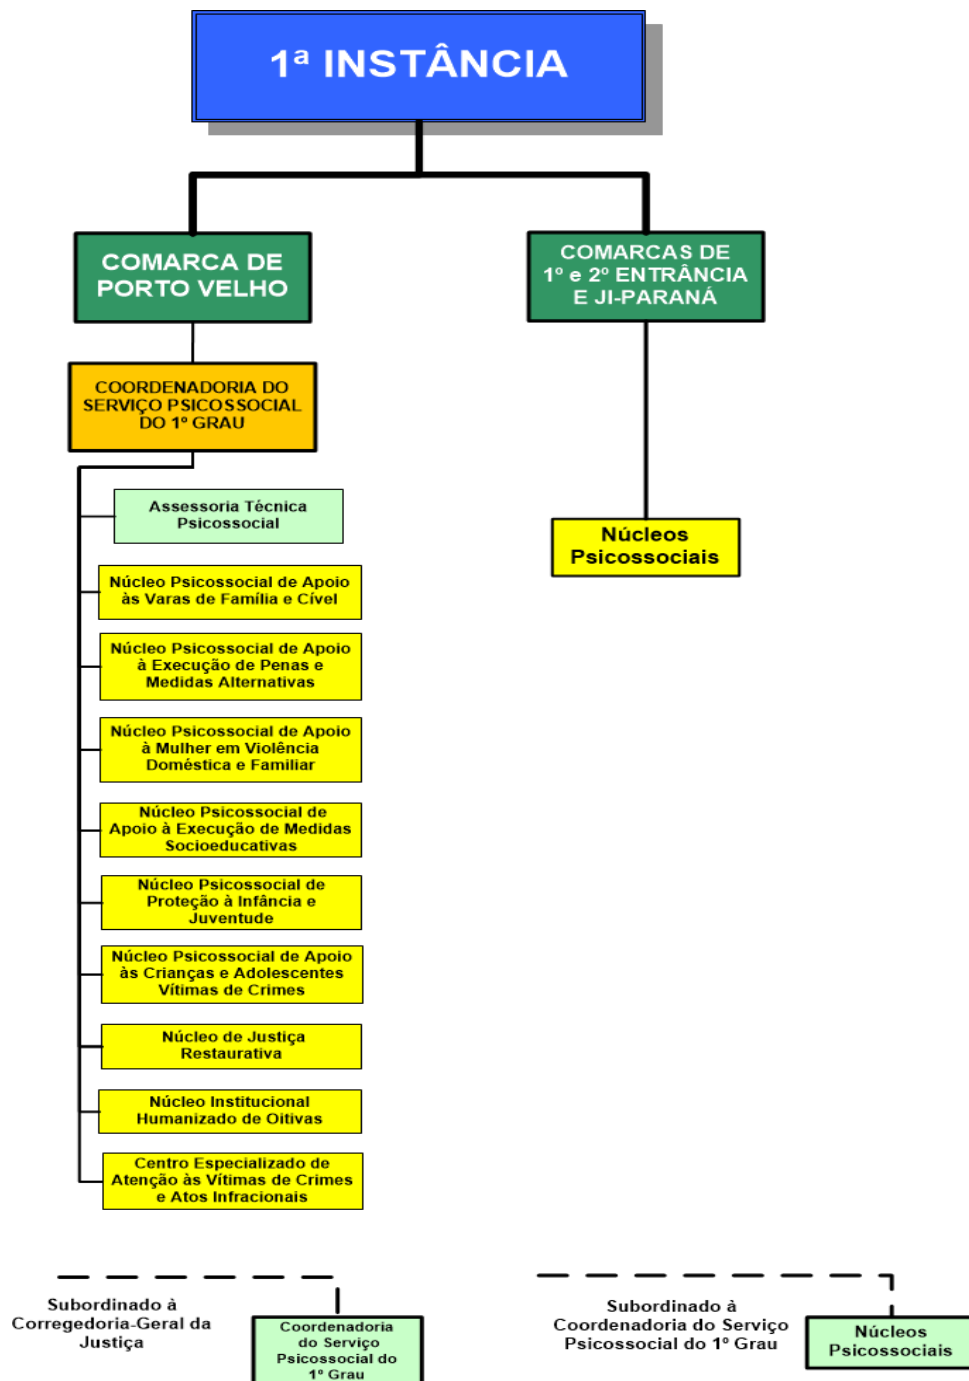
1ª INSTÂNCIA

COMARCA DE PORTO VELHO

COMARCAS DE 1º e 2º ENTRÂNCIA E JI-PARANÁ

COORDENADORIA DO SERVIÇO PSICOSSOCIAL DO 1º GRAU

Núcleos Psicossociais

Assessoria Técnica Psicossocial

Núcleo Psicossocial de Apoio às Varas de Família e Cível

Núcleo Psicossocial de Apoio à Execução de Penas e Medidas Alternativas

Núcleo Psicossocial de Apoio à Mulher em Violência Doméstica e Familiar

Núcleo Psicossocial de Apoio à Execução de Medidas Socioeducativas

Núcleo Psicossocial de Proteção à Infância e Juventude

Núcleo Psicossocial de Apoio às Crianças e Adolescentes Vítimas de Crimes

Núcleo de Justiça Restaurativa

Núcleo Institucional Humanizado de Oitivas

Centro Especializado de Atenção às Vítimas de Crimes e Atos Infracionais

Subordinado à Corregedoria-Geral da Justiça

Coordenadoria do Serviço Psicossocial do 1º Grau

Subordinado à Coordenadoria do Serviço Psicossocial do 1º Grau

Núcleos Psicossociais